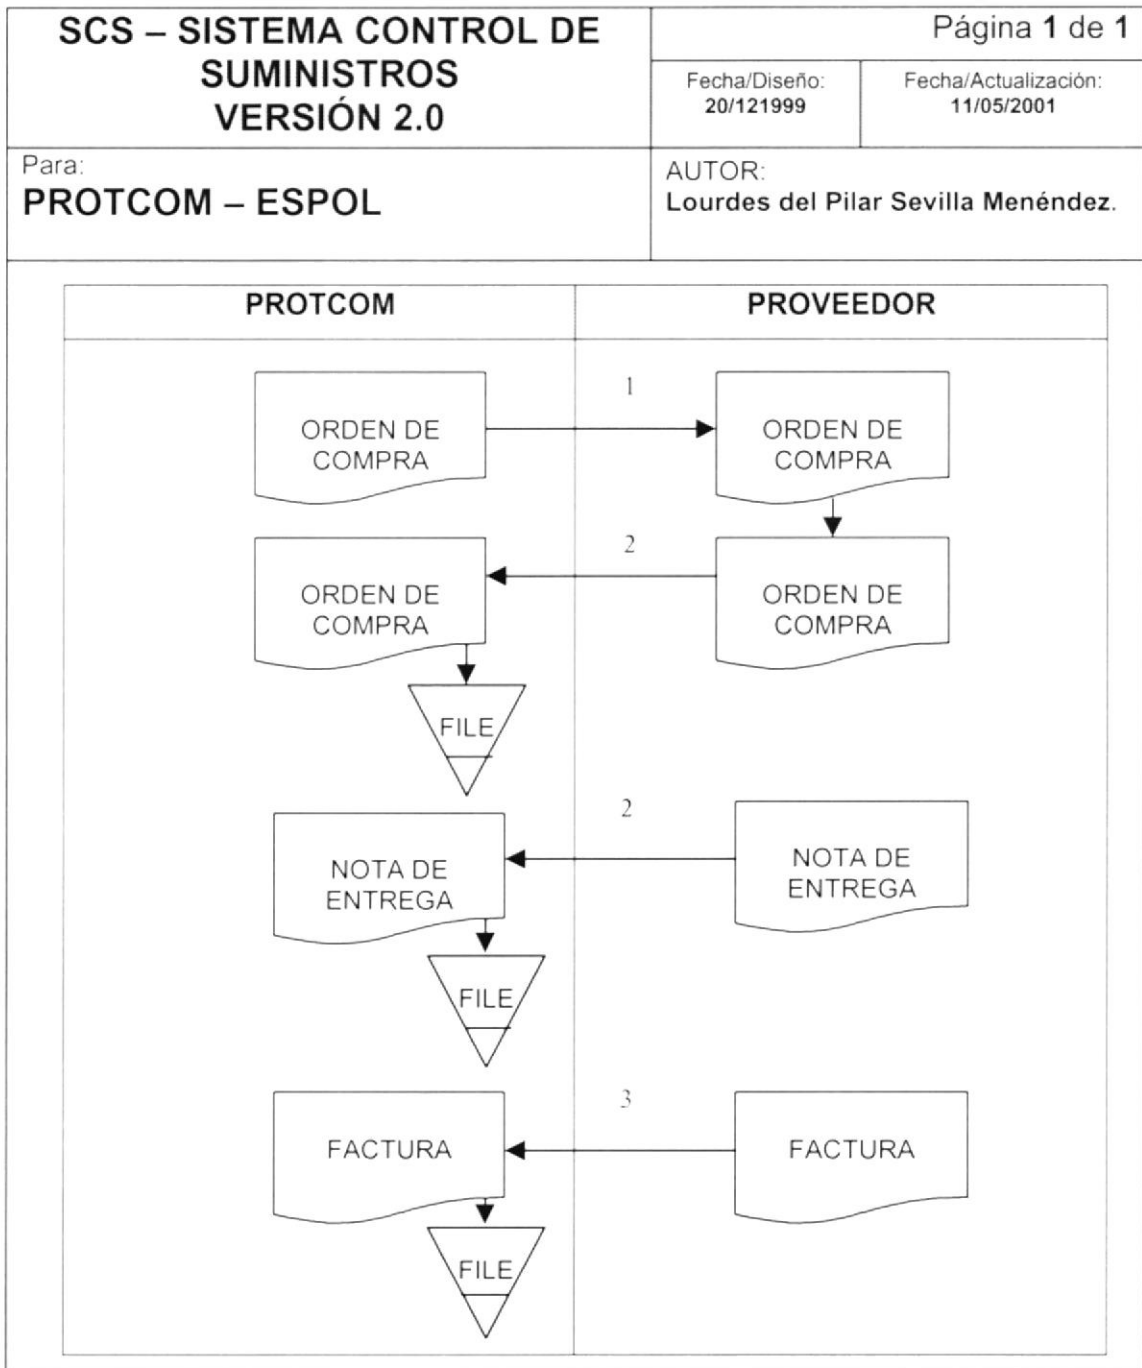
| SCS – SISTEMA CONTROL DE SUMINISTROS VERSIÓN 2.0 | Página 1 de 1 | |
|---|---|---|
| | Fecha/Diseño: 20/121999 | Fecha/Actualización: 11/05/2001 |
| Para: PROTCOM – ESPOL | AUTOR: Lourdes del Pilar Sevilla Menéndez. | |

PROTCOM

PROVEEDOR

1

ORDEN DE COMPRA

ORDEN DE COMPRA

2

ORDEN DE COMPRA

ORDEN DE COMPRA

FILE

2

NOTA DE ENTREGA

NOTA DE ENTREGA

FILE

3

FACTURA

FACTURA

FILE